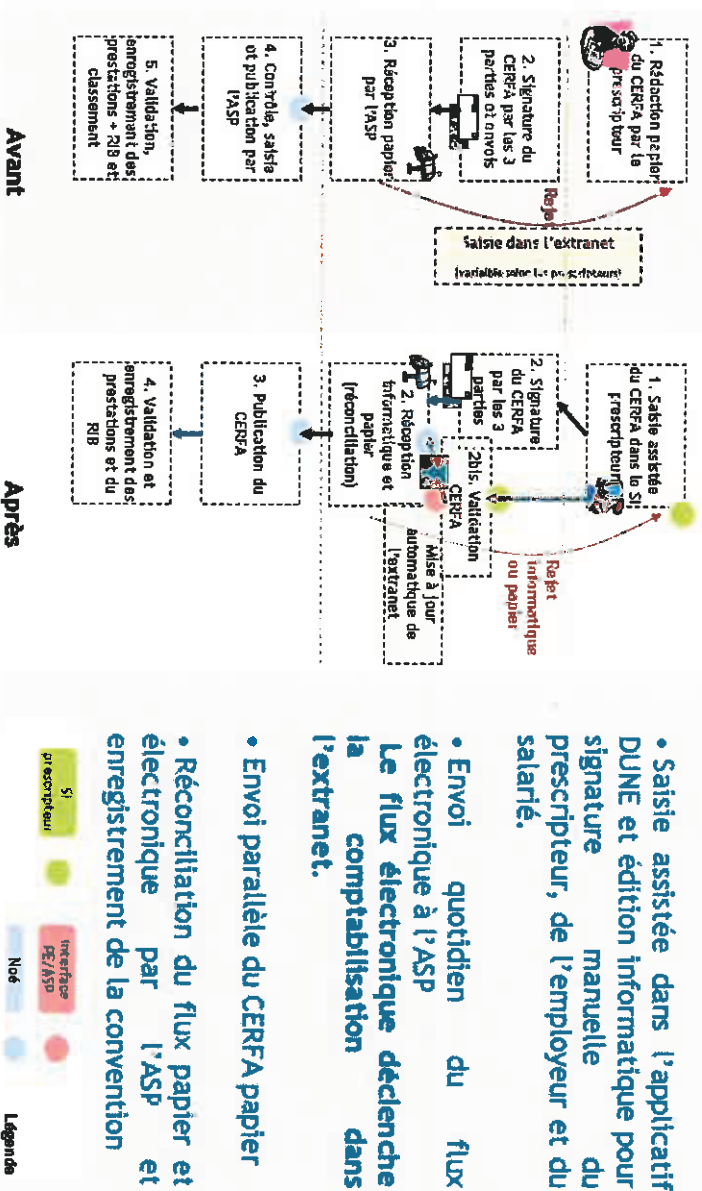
Avant

1. Rédaction papier du CERFA par le prescripteur

2. Signature du CERFA par les 3 parties et envois

3. Réception papier par l'ASP

4. Contrôle, saisie et publication par l'ASP

5. Validation, enregistrement des prestations + RIB et classement

Rejet

Saisie dans l'extranet

(variable selon les prescripteurs)

Après

1. Saisie assistée du CERFA dans le SI prescripteur

2. Signature du CERFA par les 3 parties

2. Réception informatique et papier (réconciliation)

2bis. Validation CERFA

Mise à jour automatique de l'extranet

Rejet informatique ou papier

3. Publication du CERFA

4. Validation et enregistrement des prestations et du RIB

• Saisie assistée dans l'applicatif DUNE et édition informatique pour signature manuelle du prescripteur, de l'employeur et du salarié.

• Envoi quotidien du flux électronique à l'ASP
Le flux électronique déclenche la comptabilisation dans l'extranet.

• Envoi parallèle du CERFA papier

• Réconciliation du flux papier et électronique par l'ASP et enregistrement de la convention

Légende

SI prescripteur

Interface FE/ASP

Noé